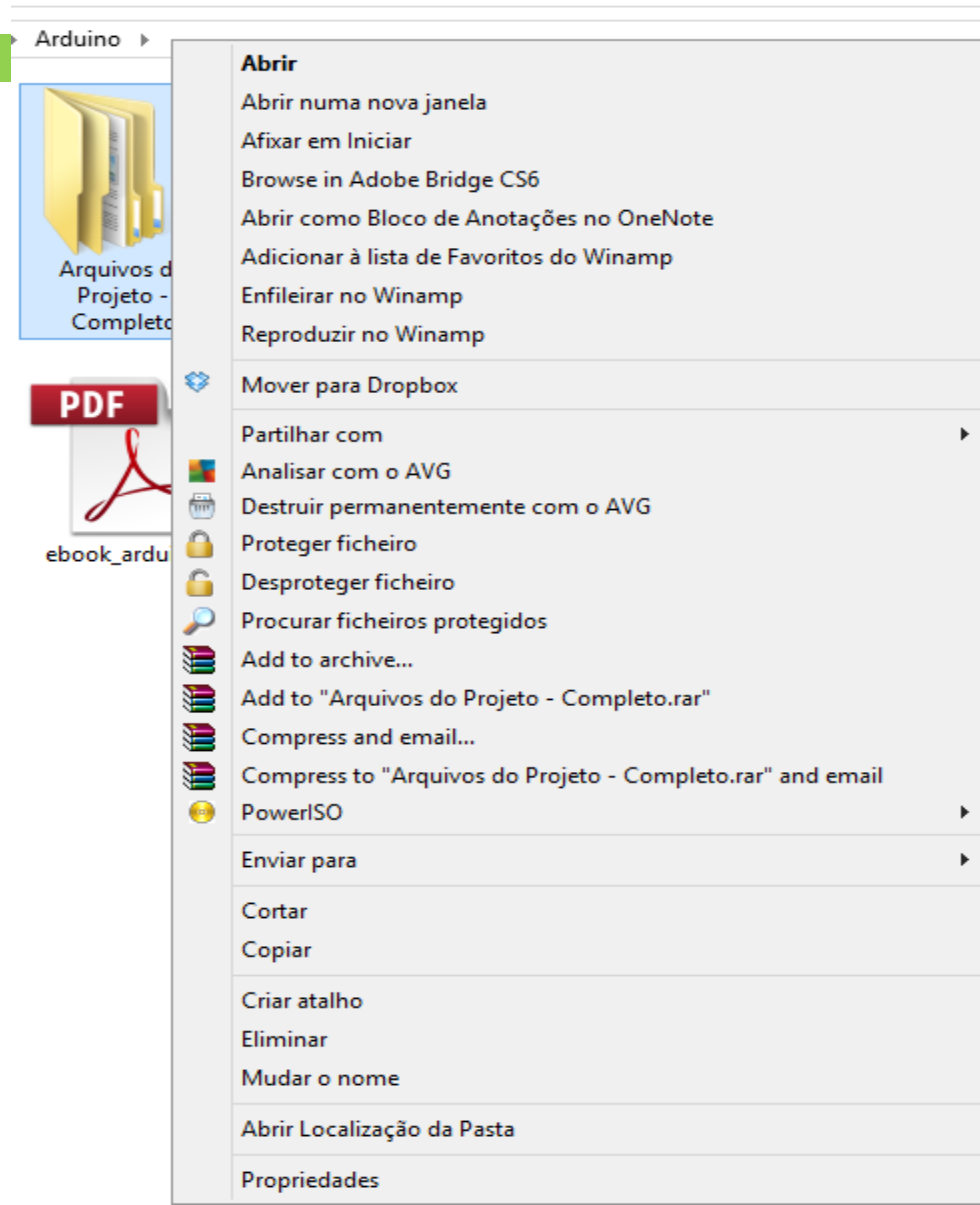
Arduino

Arquivos d
Projeto -
Completo

PDF

ebook_ardu

Abrir
Abrir numa nova janela
Afixar em Iniciar
Browse in Adobe Bridge CS6
Abrir como Bloco de Anotações no OneNote
Adicionar à lista de Favoritos do Winamp
Enfileirar no Winamp
Reproduzir no Winamp

Mover para Dropbox

Partilhar com
Analisar com o AVG
Destruir permanentemente com o AVG
Proteger ficheiro
Desproteger ficheiro
Procurar ficheiros protegidos
Add to archive...
Add to "Arquivos do Projeto - Completo.rar"
Compress and email...
Compress to "Arquivos do Projeto - Completo.rar" and email
PowerISO

Enviar para

Cortar
Copiar

Criar atalho
Eliminar
Mudar o nome

Abrir Localização da Pasta

Propriedades